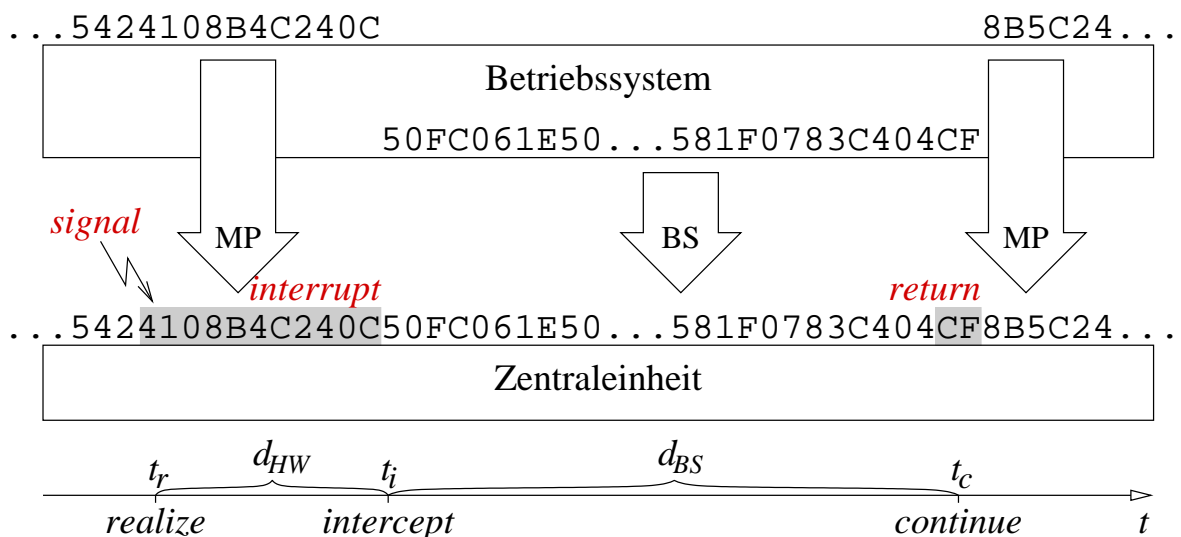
...5424108B4C240C

8B5C24...

Betriebssystem

50FC061E50...581F0783C404CF

signal

MP

BS

MP

interrupt

return

...5424108B4C240C50FC061E50...581F0783C404CF8B5C24...

Zentraleinheit

$t_r$ $d_{HW}$ $t_i$ $d_{BS}$ $t_c$

realize intercept continue $t$